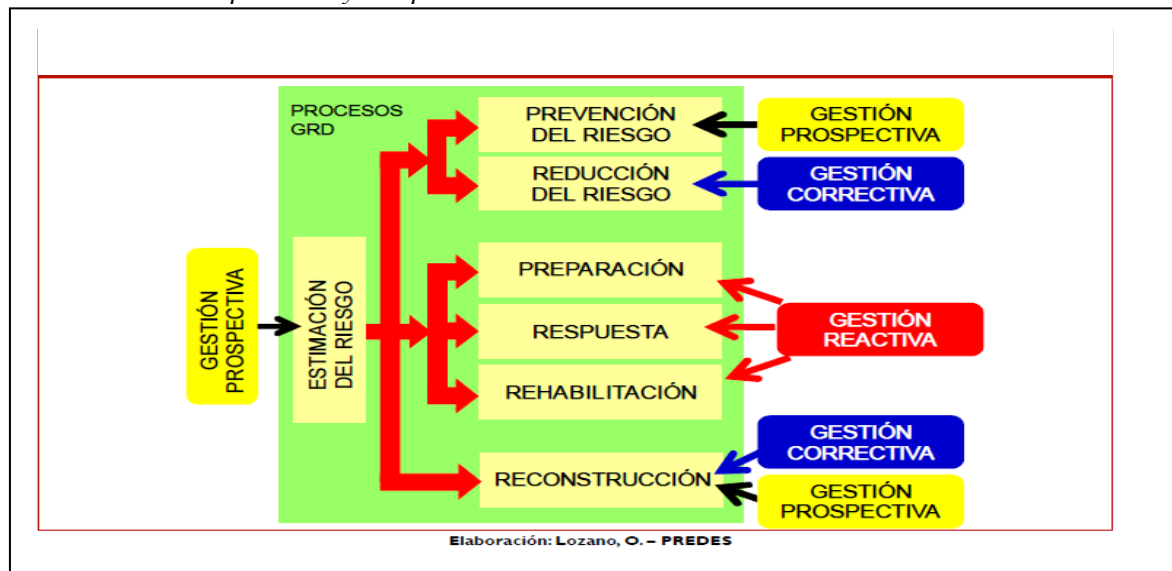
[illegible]

PROCESOS GRD

PREVENCIÓN DEL RIESGO

GESTIÓN PROSPECTIVA

REDUCCIÓN DEL RIESGO

GESTIÓN CORRECTIVA

GESTIÓN PROSPECTIVA

ESTIMACIÓN DEL RIESGO

PREPARACIÓN

RESPUESTA

GESTIÓN REACTIVA

REHABILITACIÓN

GESTIÓN CORRECTIVA

RECONSTRUCCIÓN

GESTIÓN PROSPECTIVA

Elaboración: Lozano, O. – PREDES